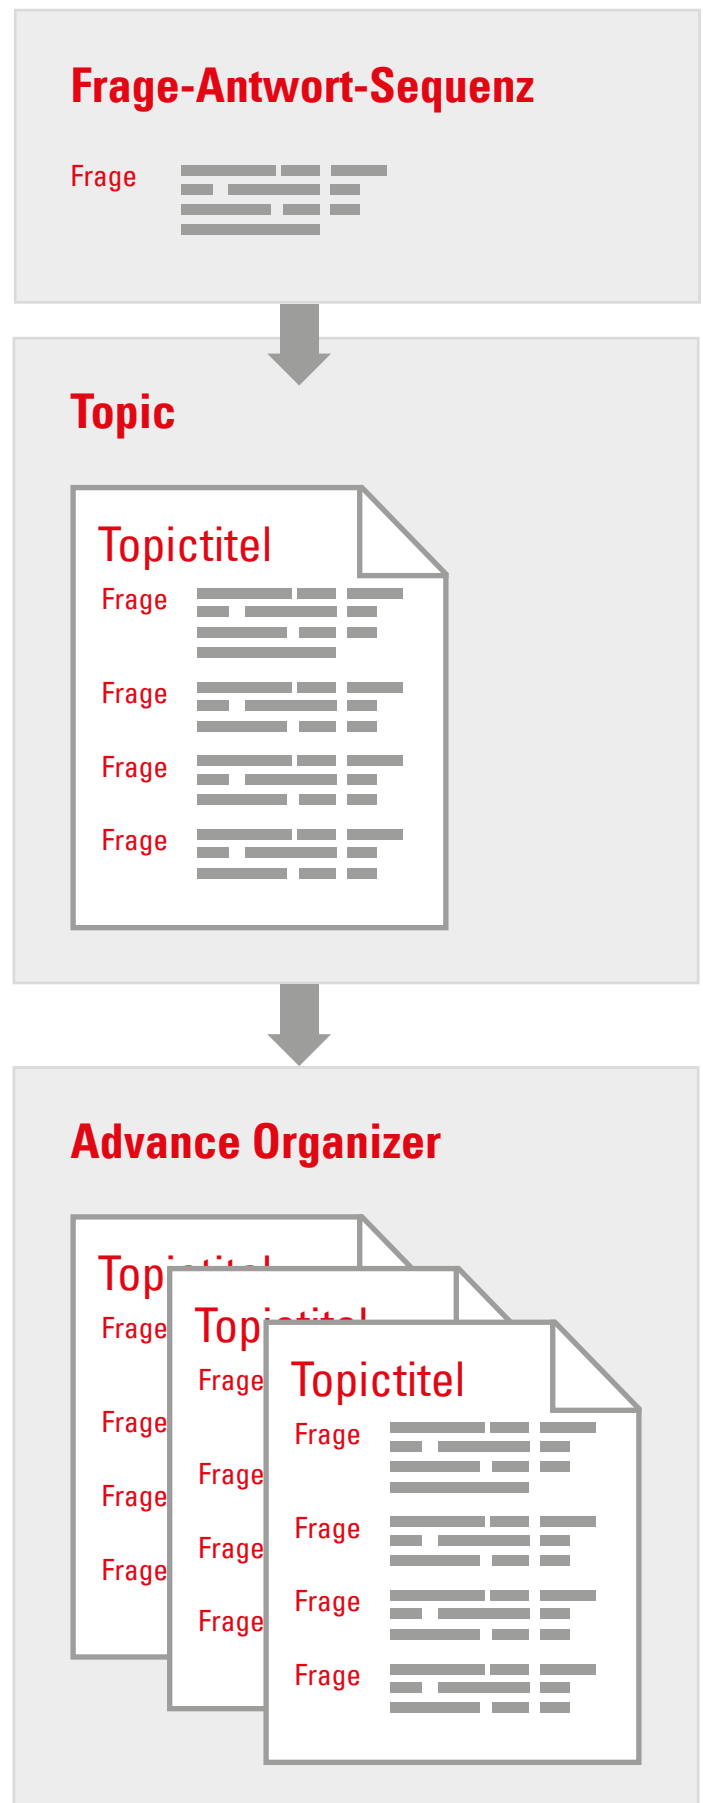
Frage-Antwort-Sequenz

Frage

Topic

Topictitel

Frage

Frage

Frage

Frage

Advance Organizer

Top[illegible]

Frage

Frage

Frage

Frage

Top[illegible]

Frage

Frage

Frage

Frage

Topictitel

Frage

Frage

Frage

Frage